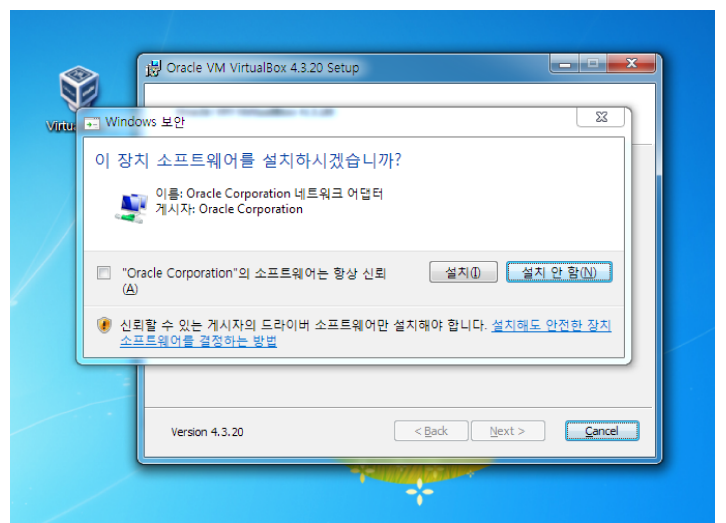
Virtu

Oracle VM VirtualBox 4.3.20 Setup

Windows 보안

이 장치 소프트웨어를 설치하시겠습니까?

이름: Oracle Corporation 네트워크 어댑터
게시자: Oracle Corporation

"Oracle Corporation"의 소프트웨어는 항상 신뢰(A)

설치(I)

설치 안 함(N)

신뢰할 수 있는 게시자의 드라이버 소프트웨어만 설치해야 합니다. 설치해도 안전한 장치 소프트웨어를 결정하는 방법

Version 4.3.20

< Back

Next >

Cancel